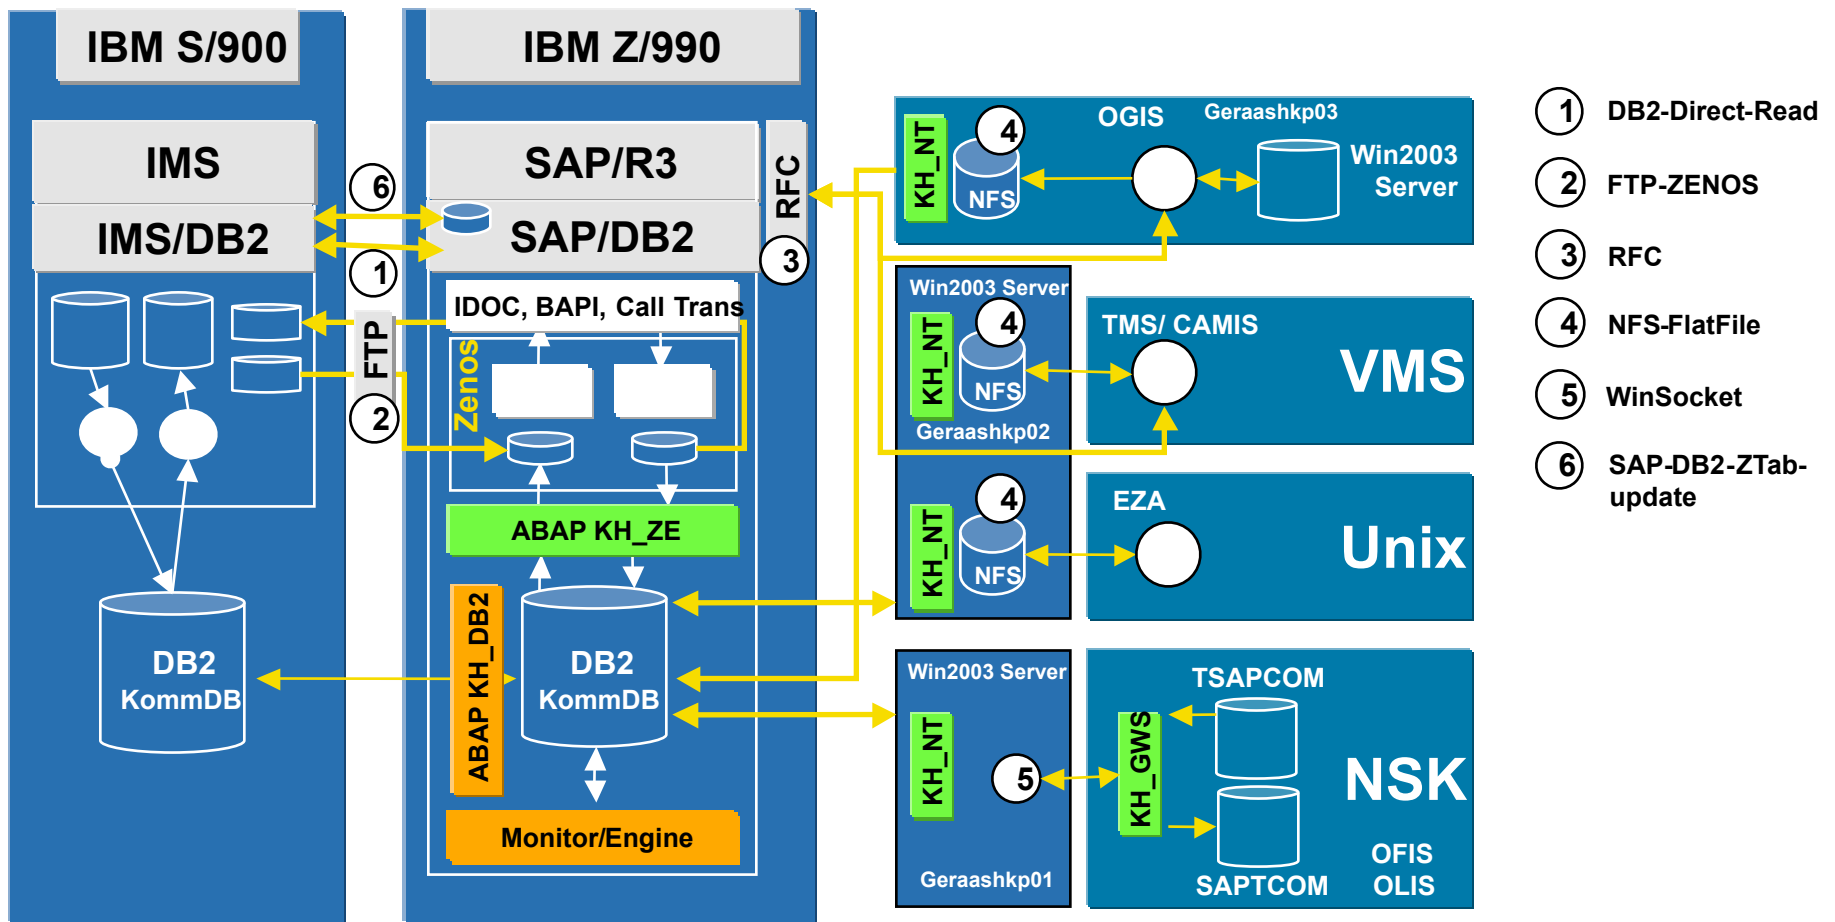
IBM S/900

IMS

IMS/DB2

DB2 KommDB

IBM Z/990

SAP/R3

SAP/DB2

RFC

IDOC, BAPI, Call Trans

FTP

Zenos

ABAP KH_ZE

ABAP KH_DB2

DB2 KommDB

Monitor/Engine

6

1

2

3

KH_NT

4

NFS

OGIS

Geraashkp03

Win2003 Server

Win2003 Server

KH_NT

4

NFS

Geraashkp02

TMS/ CAMIS

VMS

KH_NT

4

NFS

EZA

Unix

Win2003 Server

KH_NT

5

KH_GWS

Geraashkp01

TSAPCOM

NSK

OFIS

OLIS

SAPTCOM

1 DB2-Direct-Read

2 FTP-ZENOS

3 RFC

4 NFS-FlatFile

5 WinSocket

6 SAP-DB2-ZTab-update